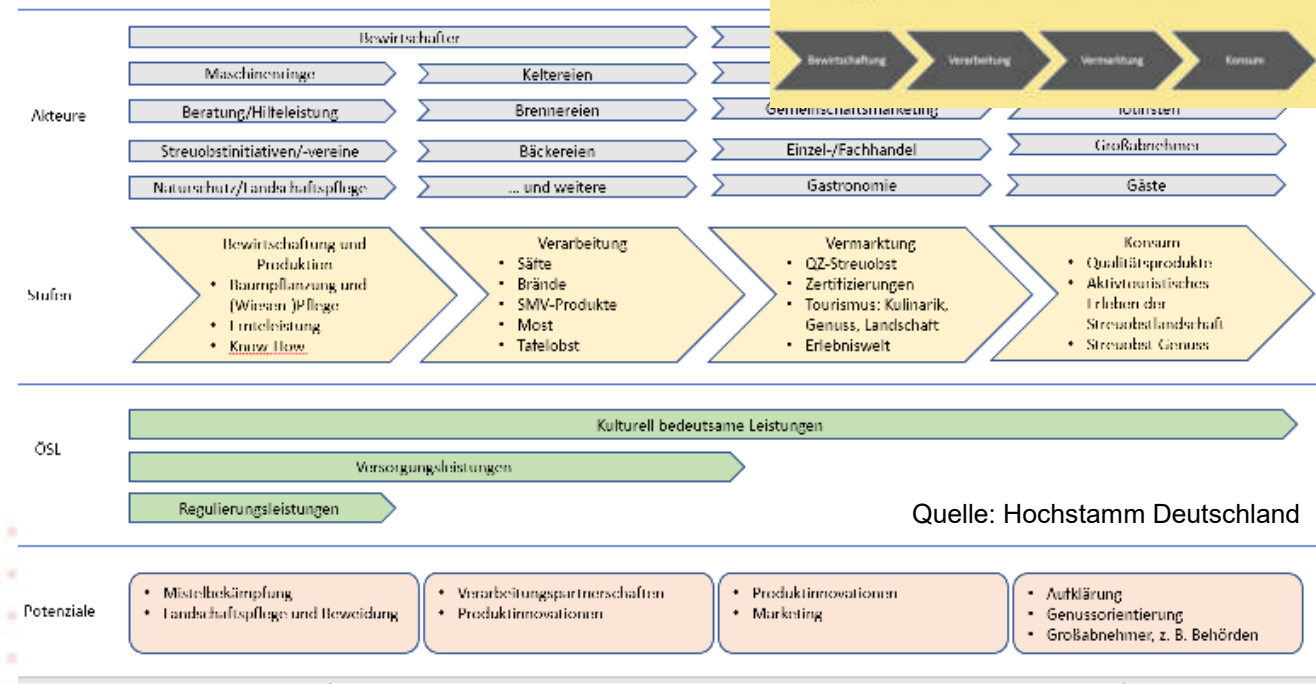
Bewirtschaftung | Verarbeitung | Vermarktung | Konsum

Akteure

Bewirtschafter

Maschinenringe

Keltereien

Beratung/Hilfeleistung

Brennereien

Gemeinschaftsmarketing

Touristen

Streuobstinitiativen/-vereine

Bäckereien

Einzel-/Fachhandel

Großabnehmer

Naturschutz/Landschaftspflege

... und weitere

Gastronomie

Gäste

Stufen

Bewirtschaftung und Produktion
• Baumpflanzung und (Wiesen-)Pflege
• Ernteleistung
• Know-How

Verarbeitung
• Säfte
• Brände
• SMV-Produkte
• Most
• Tafelobst

Vermarktung
• QZ-Streuobst
• Zertifizierungen
• Tourismus: Kulinarik, Genuss, Landschaft
• Erlebniswelt

Konsum
• Qualitätsprodukte
• Aktivtouristisches Erleben der Streuobstlandschaft
• Streuobst-Genuss

ÖSL

Kulturell bedeutsame Leistungen

Versorgungsleistungen

Regulierungsleistungen

Quelle: Hochstamm Deutschland

Potenziale

• Mistelbekämpfung
• Landschaftspflege und Beweidung

• Verarbeitungspartnerschaften
• Produktinnovationen

• Produktinnovationen
• Marketing

• Aufklärung
• Genussorientierung
• Großabnehmer, z. B. Behörden